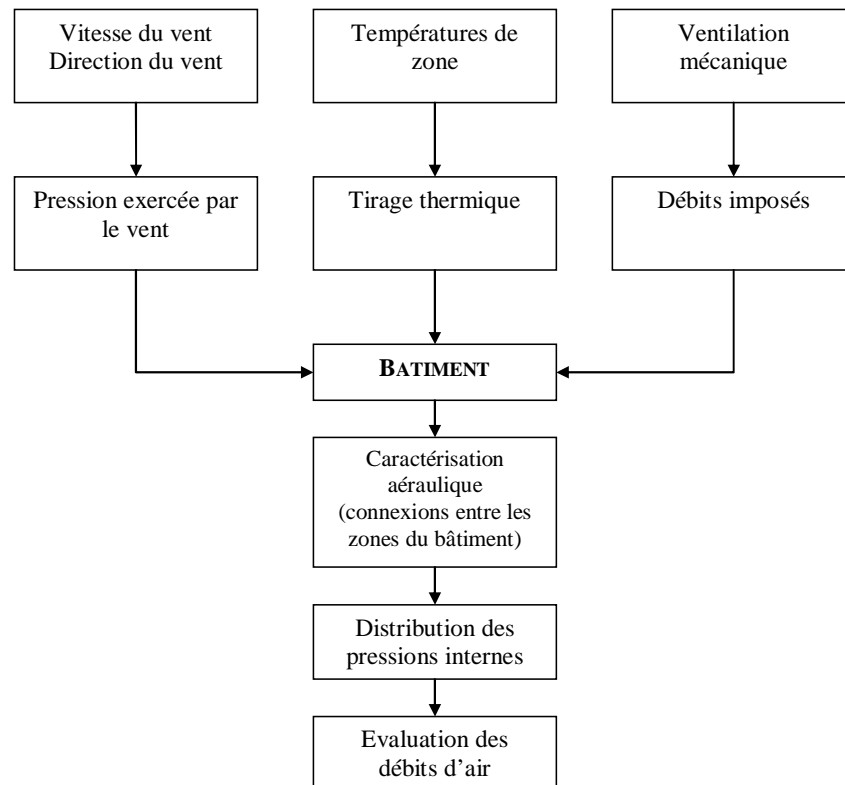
Vitesse du vent
Direction du vent

Températures de zone

Ventilation mécanique

Pression exercée par le vent

Tirage thermique

Débits imposés

BATIMENT

Caractérisation aéraulique (connexions entre les zones du bâtiment)

Distribution des pressions internes

Evaluation des débits d'air